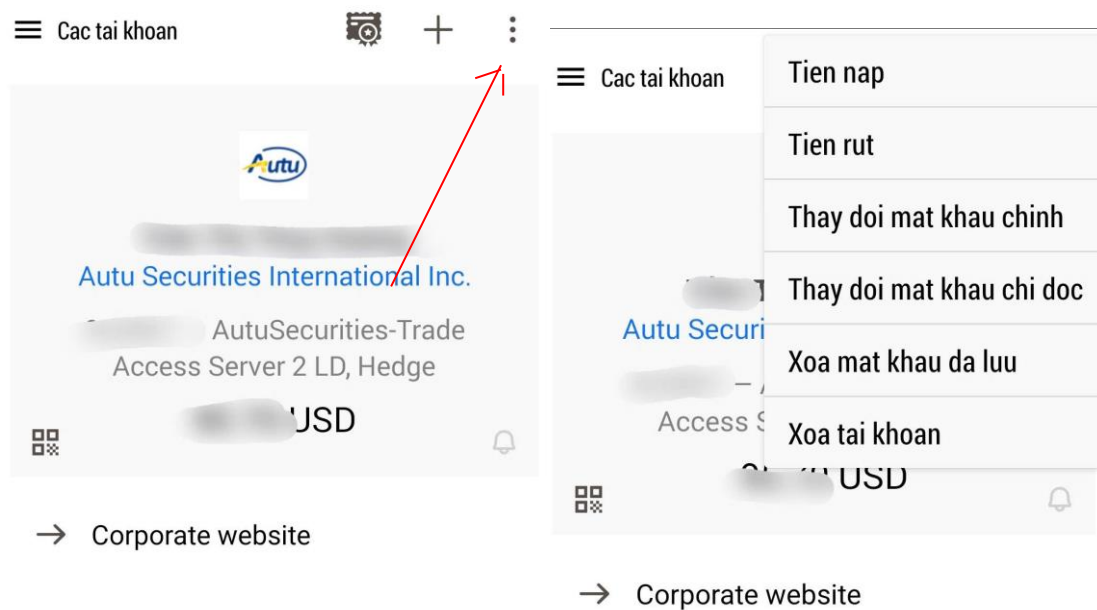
Cac tai khoan

Autu

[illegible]
Autu Securities International Inc.
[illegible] AutuSecurities-Trade
Access Server 2 LD, Hedge
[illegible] USD

→ Corporate website

Cac tai khoan

Tien nap
Tien rut
Thay doi mat khau chinh
Thay doi mat khau chi doc
Xoa mat khau da luu
Xoa tai khoan

Autu Securi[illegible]
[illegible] – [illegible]
Access S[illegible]
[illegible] USD

→ Corporate website